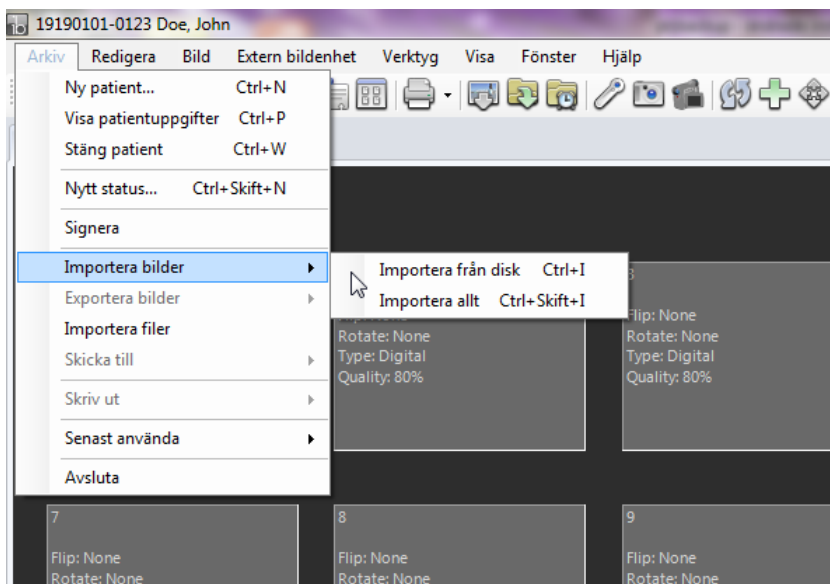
19190101-0123 Doe, John

Arkiv Redigera Bild Extern bildenhet Verktyg Visa Fönster Hjälp

Ny patient... Ctrl+N
Visa patientuppgifter Ctrl+P
Stäng patient Ctrl+W
Nytt status... Ctrl+Skift+N
Signera
Importera bilder
Exportera bilder
Importera filer
Skicka till
Skriv ut
Senast använda
Avsluta

Importera från disk Ctrl+I
Importera allt Ctrl+Skift+I

Rotate: None
Type: Digital
Quality: 80%

3
Flip: None
Rotate: None
Type: Digital
Quality: 80%

7
Flip: None
Rotate: None

8
Flip: None
Rotate: None

9
Flip: None
Rotate: None